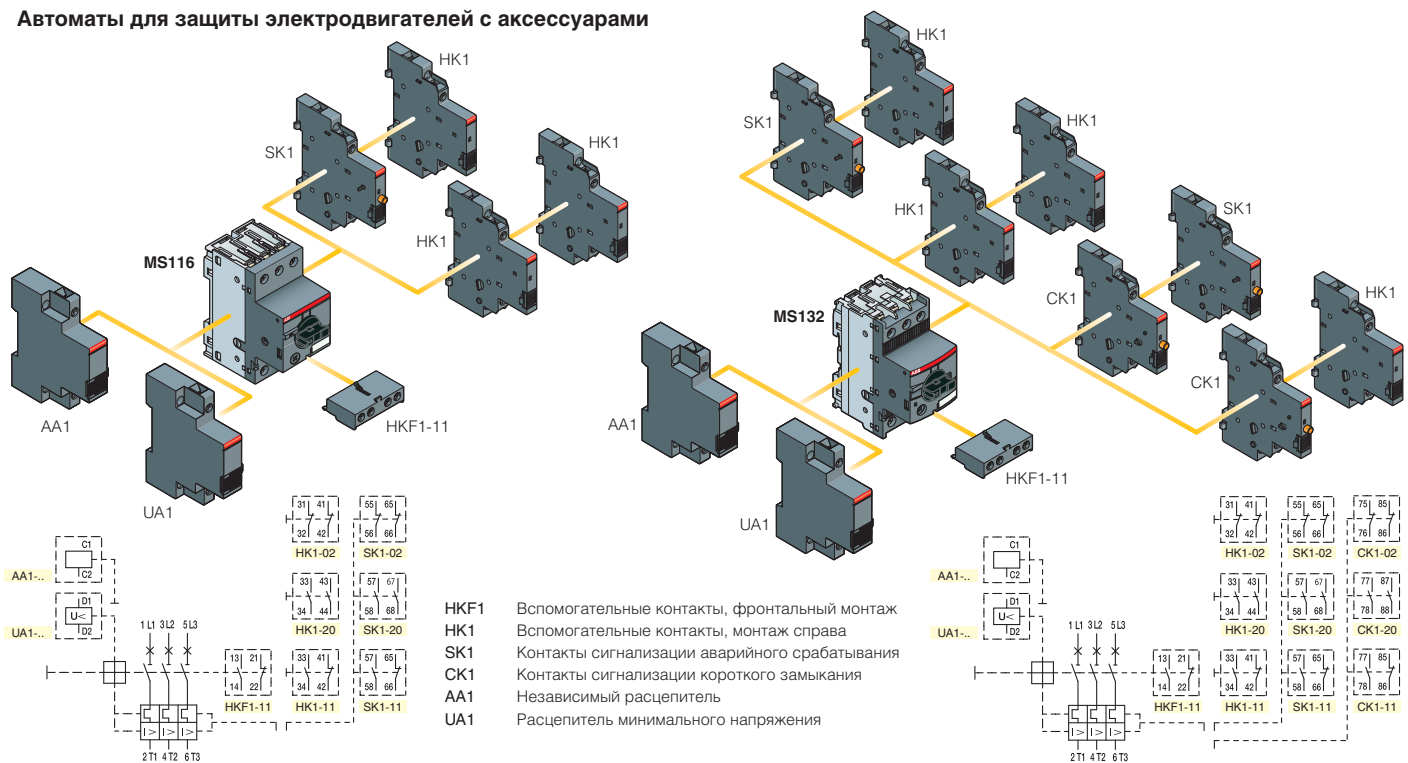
Автоматы для защиты электродвигателей с аксессуарами

HK1
SK1
HK1
HK1
MS116
AA1
UA1
HKF1-11

HK1
SK1
HK1
HK1
SK1
CK1
HK1
CK1
MS132
AA1
UA1
HKF1-11

C1
C2
AA1-..
D1
U<
D2
UA1-..
1 L1 3 L2 5 L3
2 T1 4 T2 6 T3
13 21
14 22
HKF1-11
31 41
32 42
HK1-02
33 43
34 44
HK1-20
33 41
34 42
HK1-11
55 65
56 66
SK1-02
57 67
58 68
SK1-20
57 65
58 66
SK1-11

HKF1 Вспомогательные контакты, фронтальный монтаж
HK1 Вспомогательные контакты, монтаж справа
SK1 Контакты сигнализации аварийного срабатывания
CK1 Контакты сигнализации короткого замыкания
AA1 Независимый расцепитель
UA1 Расцепитель минимального напряжения

C1
C2
AA1-..
D1
U<
D2
UA1-..
1 L1 3 L2 5 L3
2 T1 4 T2 6 T3
13 21
14 22
HKF1-11
31 41
32 42
HK1-02
33 43
34 44
HK1-20
33 41
34 42
HK1-11
55 65
56 66
SK1-02
57 67
58 68
SK1-20
57 65
58 66
SK1-11
75 85
76 86
CK1-02
77 87
78 88
CK1-20
77 85
78 86
CK1-11